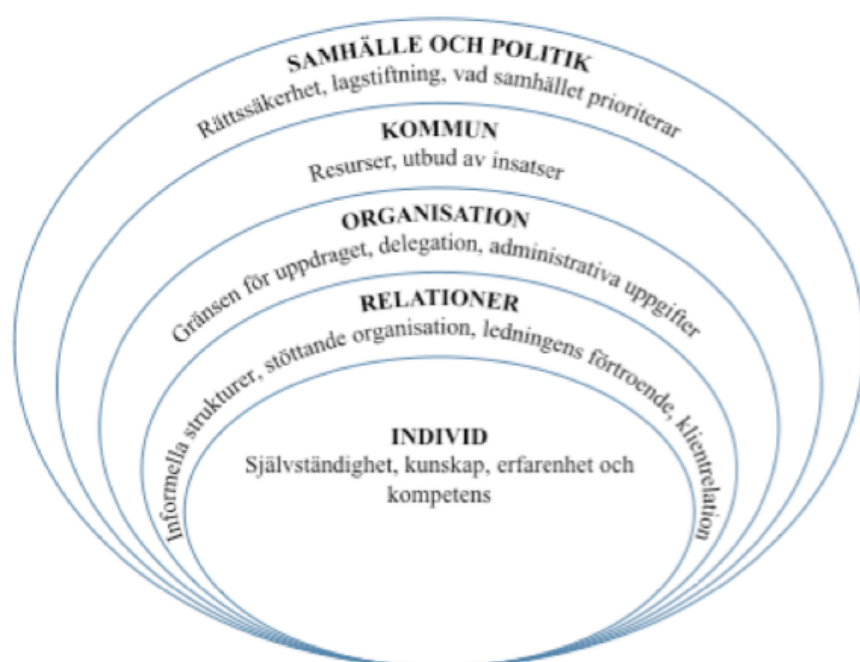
SAMHÄLLE OCH POLITIK
Rättssäkerhet, lagstiftning, vad samhället prioriterar

KOMMUN
Resurser, utbud av insatser

ORGANISATION
Gränsen för uppdraget, delegation, administrativa uppgifter

RELATIONER
Informella strukturer, stöttande organisation, ledningens förtroende, klientrelation

INDIVID
Självständighet, kunskap, erfarenhet och kompetens